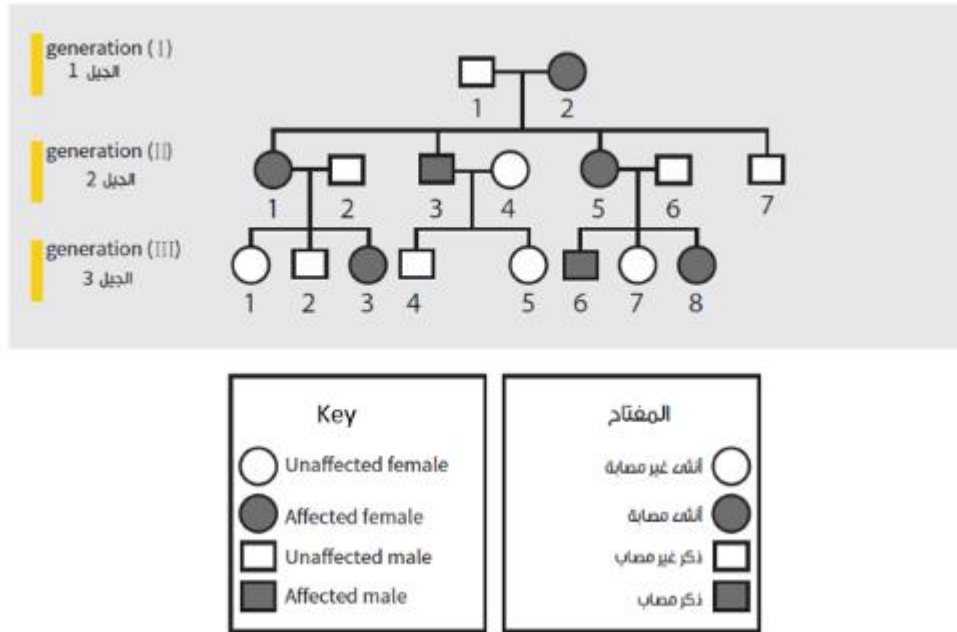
generation (I)
الجيل 1

1 2

generation (II)
الجيل 2

1 2 3 4 5 6 7

generation (III)
الجيل 3

1 2 3 4 5 6 7 8

Key
Unaffected female
Affected female
Unaffected male
Affected male

المفتاح
أنثى غير مصابة
أنثى مصابة
ذكر غير مصاب
ذكر مصاب